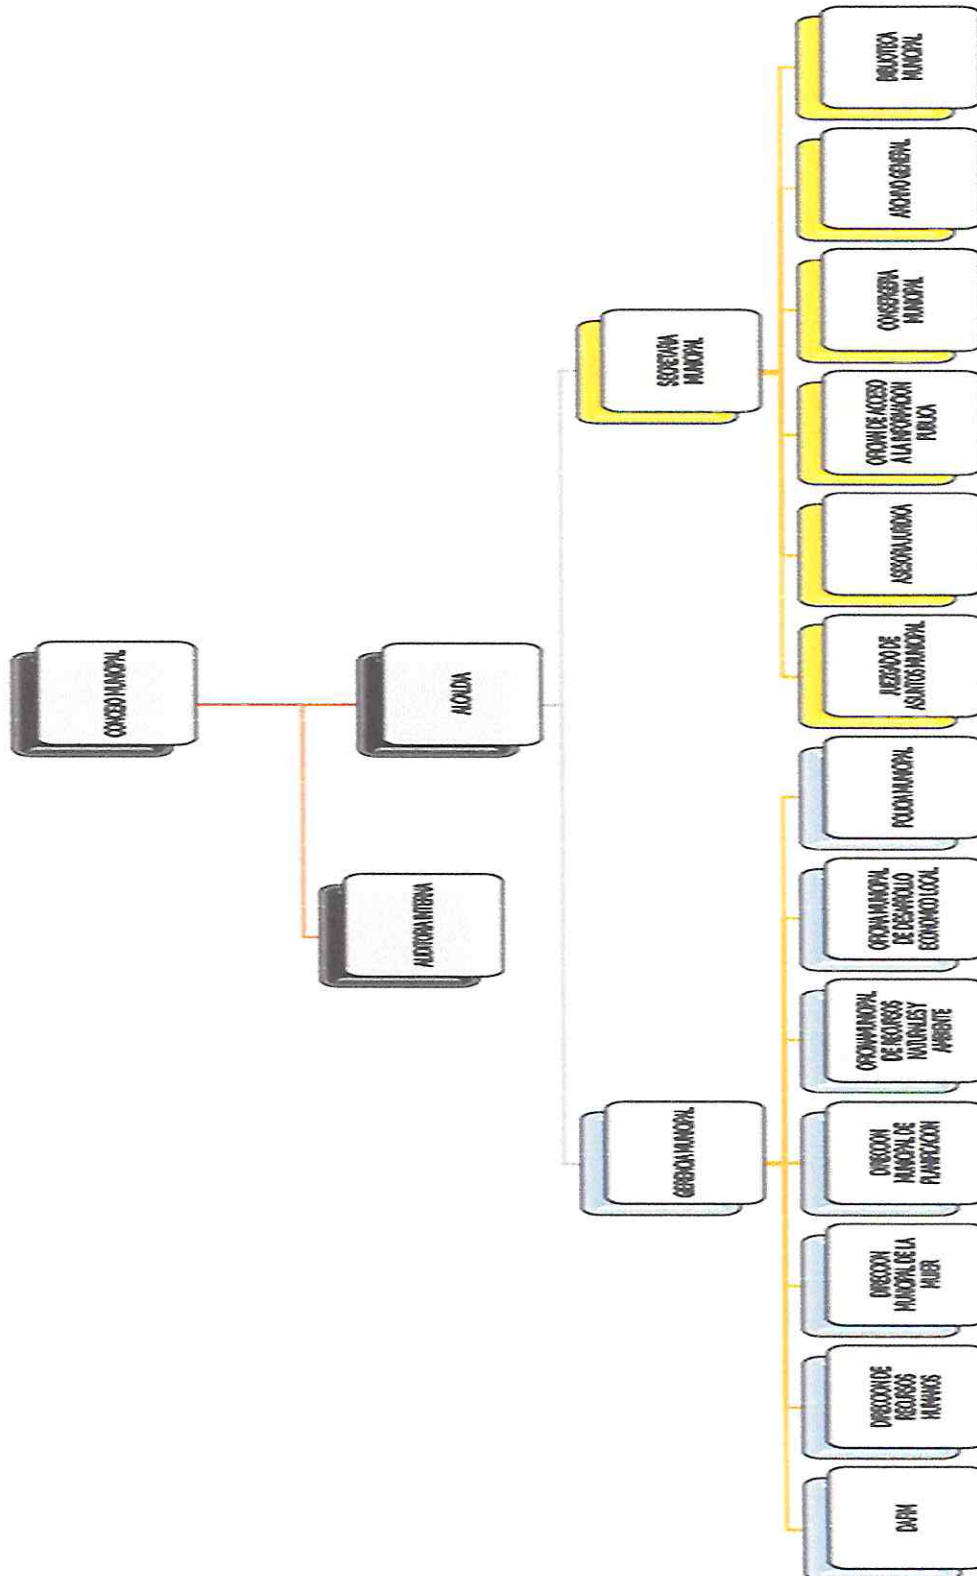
CONCEJO MUNICIPAL

ALCALDIA

AUDITORIA INTERNA

SECRETARIA MUNICIPAL

GERENCIA MUNICIPAL

BIBLIOTECA MUNICIPAL

ARCHIVO GENERAL

CONSERJERIA MUNICIPAL

OFICINA DE ACCESO A LA INFORMACION PUBLICA

ASESORIA JURIDICA

JUZGADO DE ASUNTOS MUNICIPAL

POLICIA MUNICIPAL

OFICINA MUNICIPAL DE DESARROLLO ECONOMICO LOCAL

OFICINA MUNICIPAL DE RECURSOS NATURALES Y AMBIENTE

DIRECCION MUNICIPAL DE PLANIFICACION

DIRECCION MUNICIPAL DE LA MUJER

DIRECCION DE RECURSOS HUMANOS

DAFIM